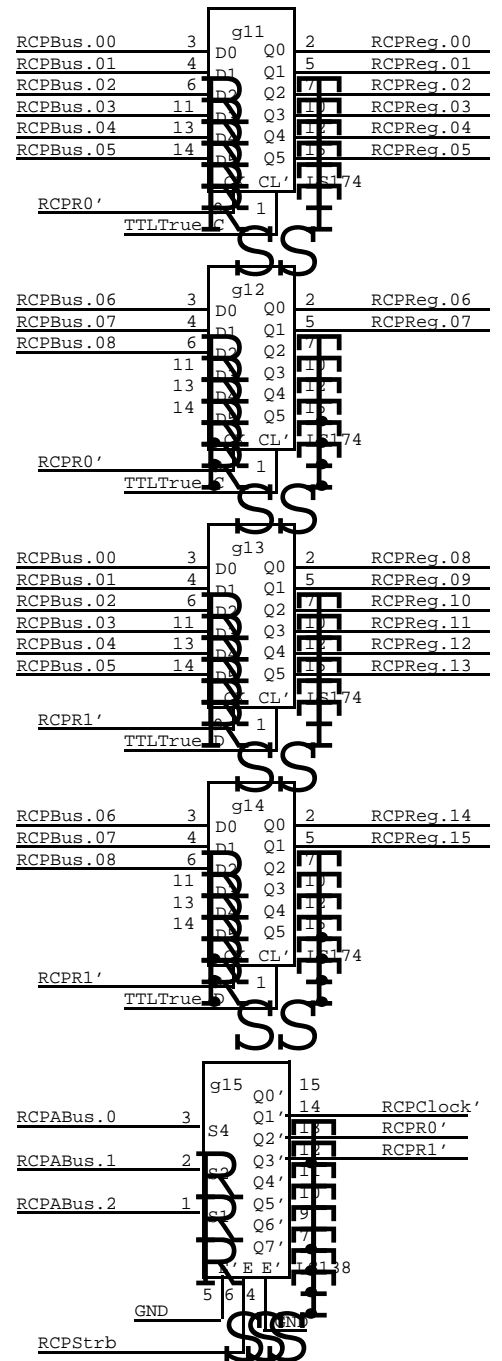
g11
RCPBus.00 3 D0 Q0 2 RCPReg.00
RCPBus.01 4 D1 Q1 5 RCPReg.01
RCPBus.02 6 D2 Q2 7 RCPReg.02
RCPBus.03 11 D3 Q3 10 RCPReg.03
RCPBus.04 13 D4 Q4 12 RCPReg.04
RCPBus.05 14 D5 Q5 15 RCPReg.05
CL' LS174
RCPR0' 9 1
TTLTrue C

g12
RCPBus.06 3 D0 Q0 2 RCPReg.06
RCPBus.07 4 D1 Q1 5 RCPReg.07
RCPBus.08 6 D2 Q2 7
11 D3 Q3 10
13 D4 Q4 12
14 D5 Q5 15
CL' LS174
RCPR0' 9 1
TTLTrue C

g13
RCPBus.00 3 D0 Q0 2 RCPReg.08
RCPBus.01 4 D1 Q1 5 RCPReg.09
RCPBus.02 6 D2 Q2 7 RCPReg.10
RCPBus.03 11 D3 Q3 10 RCPReg.11
RCPBus.04 13 D4 Q4 12 RCPReg.12
RCPBus.05 14 D5 Q5 15 RCPReg.13
CL' LS174
RCPR1' 9 1
TTLTrue D

g14
RCPBus.06 3 D0 Q0 2 RCPReg.14
RCPBus.07 4 D1 Q1 5 RCPReg.15
RCPBus.08 6 D2 Q2 7
11 D3 Q3 10
13 D4 Q4 12
14 D5 Q5 15
CL' LS174
RCPR1' 9 1
TTLTrue D

g15
Q0' 15
Q1' 14 RCPClock'
RCPABus.0 3 S4 Q2' 13 RCPR0'
Q3' 12 RCPR1'
RCPABus.1 2 S2 Q4' 11
Q5' 10
RCPABus.2 1 S1 Q6' 9
Q7' 7
E' E E' LS138
5 6 4
GND
GND
RCPStrb